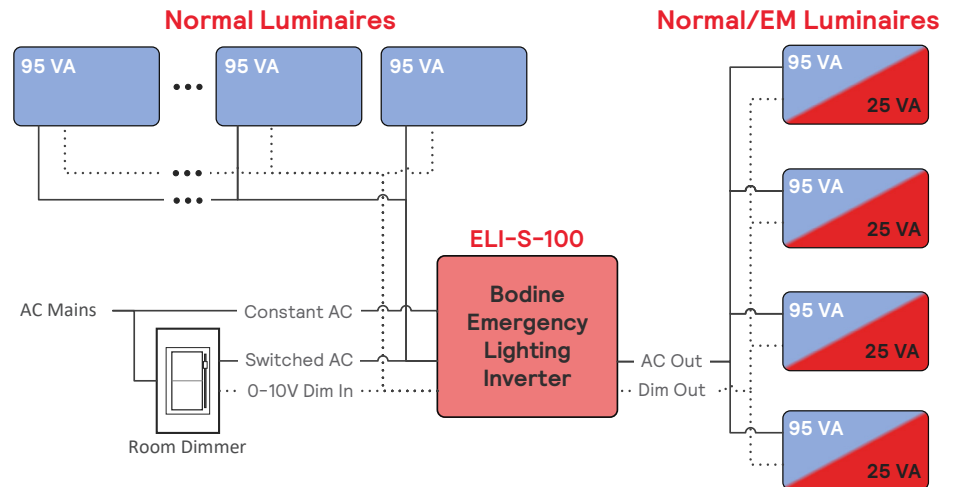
Normal Luminaires

95 VA

95 VA

95 VA

Normal/EM Luminaires

95 VA
25 VA

95 VA
25 VA

95 VA
25 VA

95 VA
25 VA

ELI-S-100

Bodine Emergency Lighting Inverter

AC Mains

Constant AC

Switched AC

0-10V Dim In

AC Out

Dim Out

Room Dimmer